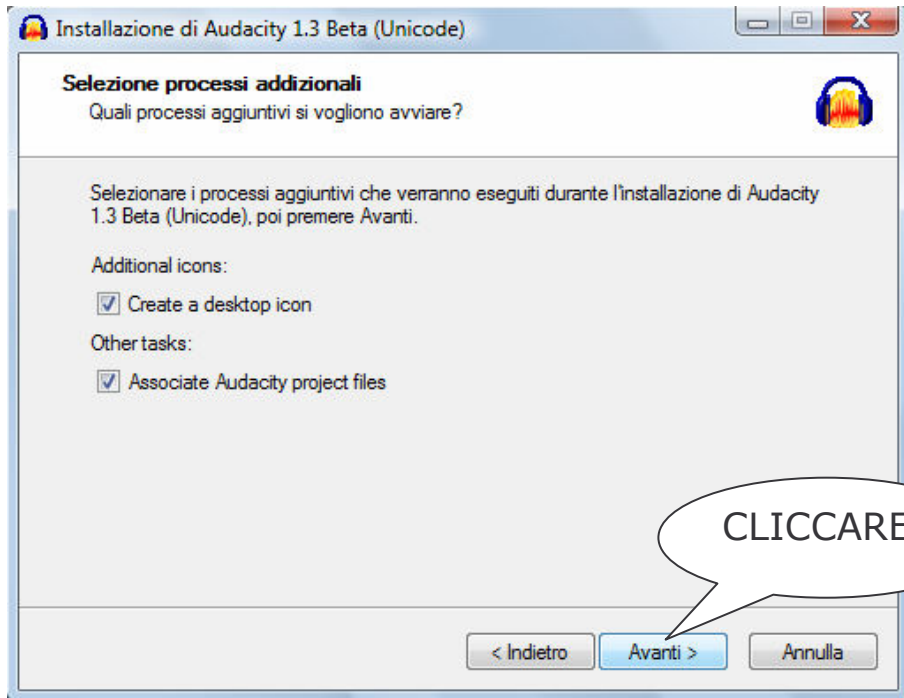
Installazione di Audacity 1.3 Beta (Unicode)

Selezione processi addizionali

Quali processi aggiuntivi si vogliono avviare?

Selezionare i processi aggiuntivi che verranno eseguiti durante l'installazione di Audacity 1.3 Beta (Unicode), poi premere Avanti.

Additional icons:

Create a desktop icon

Other tasks:

Associate Audacity project files

CLICCARE

< Indietro

Avanti >

Annulla